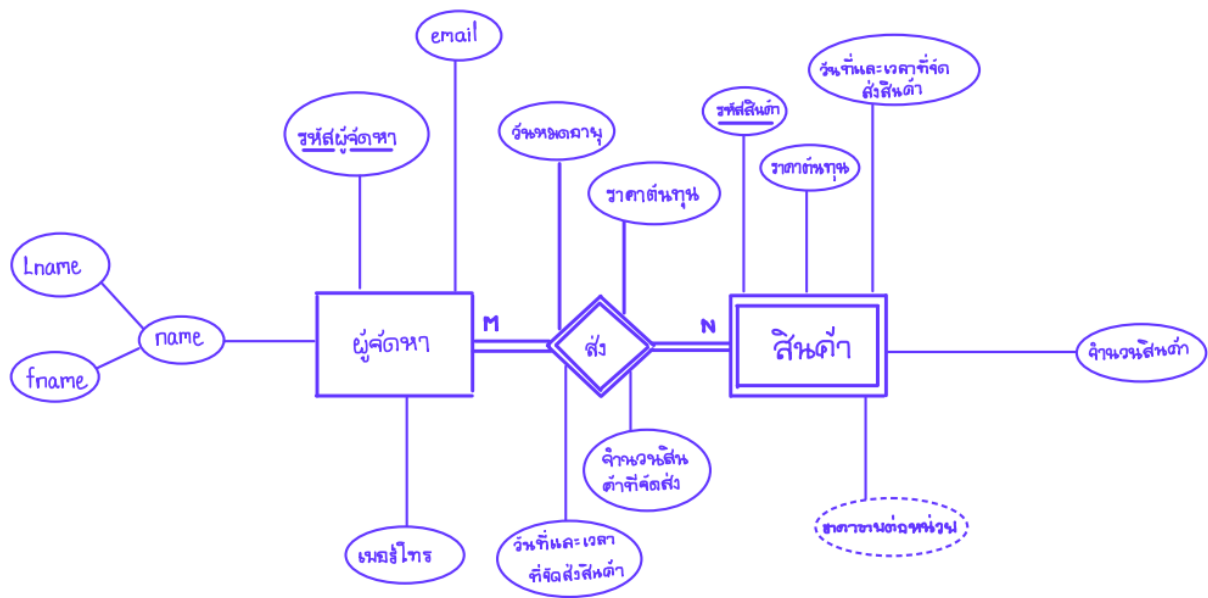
email

รหัสผู้จัดหา

Lname

name

fname

ผู้จัดหา

M

เบอร์โทร

วันหมดอายุ

ราคาต้นทุน

ส่ง

N

จำนวนสินค้าที่จัดส่ง

วันที่และเวลาที่จัดส่งสินค้า

รหัสสินค้า

ราคาต้นทุน

วันที่และเวลาที่จัดส่งสินค้า

สินค้า

จำนวนสินค้า

ราคาขายต่อหน่วย